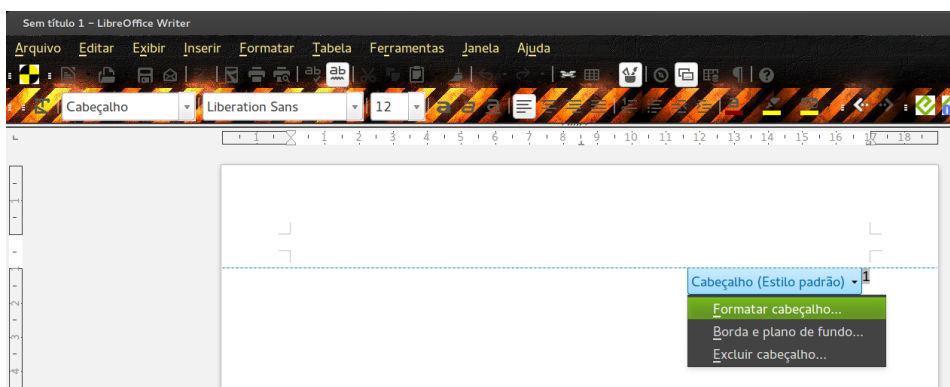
Sem título 1 – LibreOffice Writer

Arquivo Editar Exibir Inserir Formatar Tabela Ferramentas Janela Ajuda

Cabeçalho
Liberation Sans
12

1 2 3 4 5 6 7 8 9 10 11 12 13 14 15 16 17 18

Cabeçalho (Estilo padrão)
1

Formatar cabeçalho...
Borda e plano de fundo...
Excluir cabeçalho...